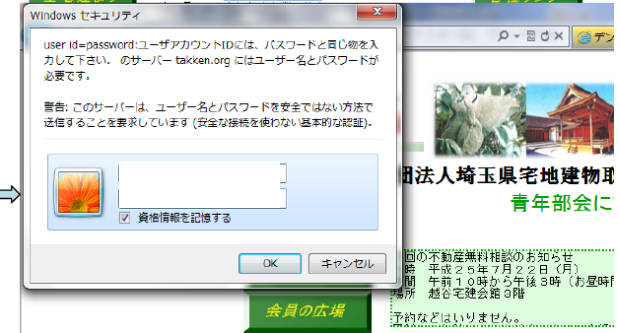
Windows セキュリティ

user id=password:ユーザアカウントIDには、パスワードと同じ物を入力して下さい。 のサーバー takken.org にはユーザー名とパスワードが必要です。

警告: このサーバーは、ユーザー名とパスワードを安全ではない方法で送信することを要求しています (安全な接続を使わない基本的な認証)。

資格情報を記憶する

OK キャンセル

デン

団法人埼玉県宅地建物取

青年部会に

回の不動産無料相談のお知らせ
時 平成２５年７月２２日（月）
間 午前１０時から午後３時〔お昼時
場所 越谷宅建会館３階

予約などはいりません。

会員の広場